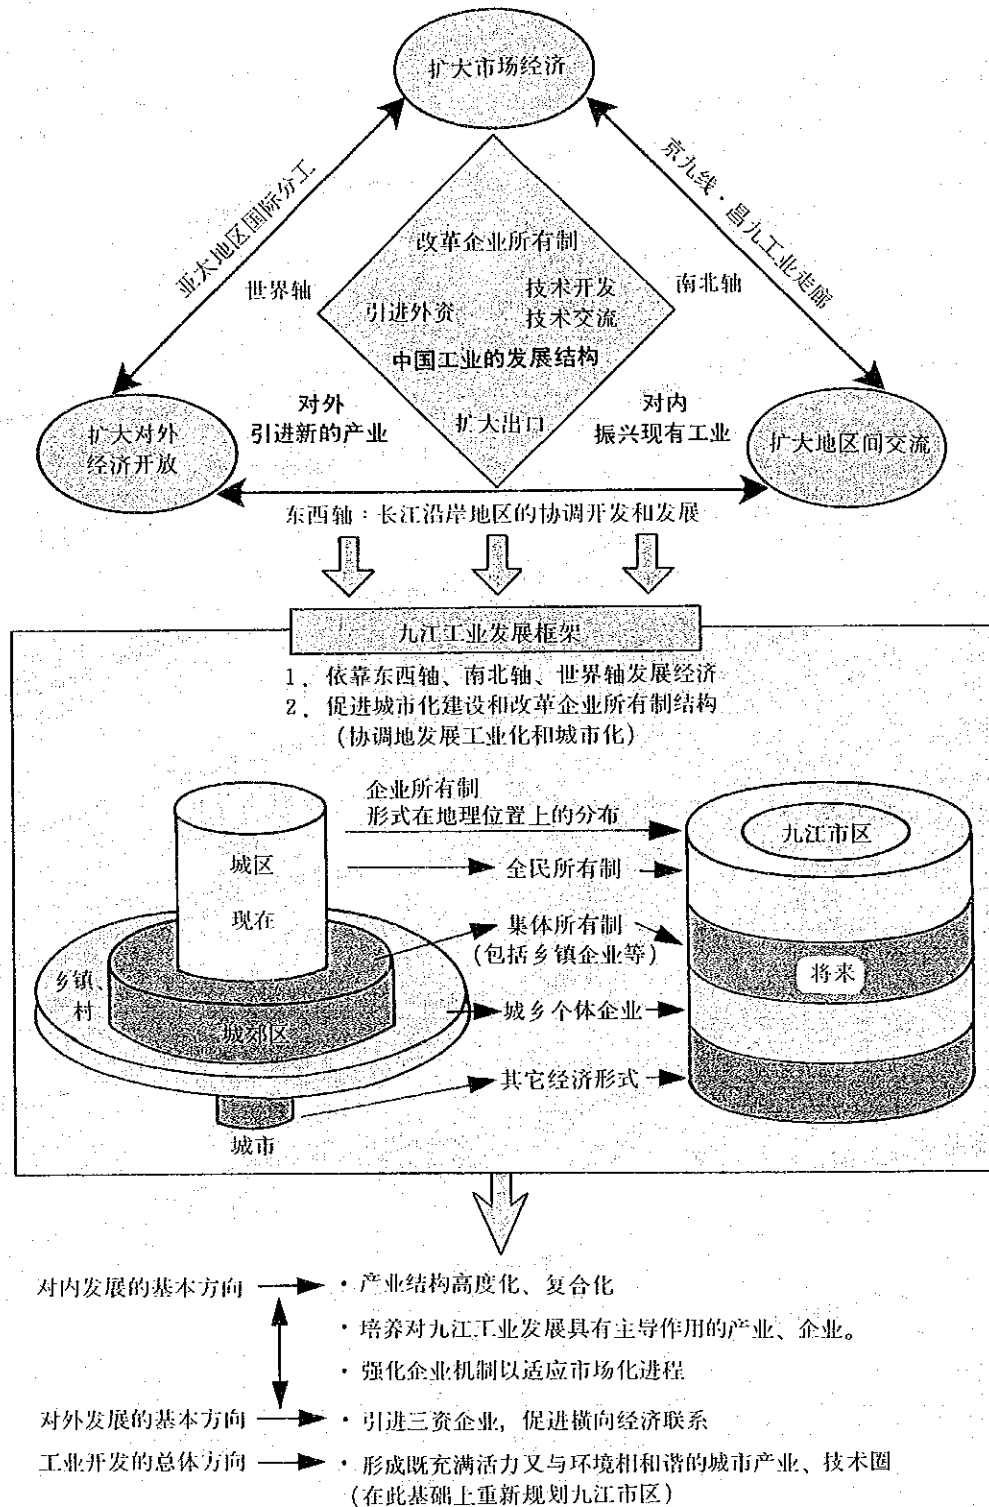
扩大市场经济

亚太地区国际分工

世界轴

京九线・昌九工业走廊

南北轴

改革企业所有制

引进外资

技术开发
技术交流

中国工业的发展结构

扩大出口

对外
引进新的产业

对内
振兴现有工业

扩大对外经济开放

扩大地区间交流

东西轴：长江沿岸地区的协调开发和发展

九江工业发展框架

1、依靠东西轴、南北轴、世界轴发展经济
2、促进城市化建设和改革企业所有制结构
（协调地发展工业化和城市化）

企业所有制
形式在地理位置上的分布

城区

现在

乡镇、村

城郊区

城市

全民所有制

集体所有制
（包括乡镇企业等）

城乡个体企业

其它经济形式

九江市区

将来

对内发展的基本方向 ・产业结构高度化、复合化

・培养对九江工业发展具有主导作用的产业、企业。

・强化企业机制以适应市场化进程

对外发展的基本方向 ・引进三资企业，促进横向经济联系

工业开发的总体方向 ・形成既充满活力又与环境相和谐的城市产业、技术圈
（在此基础上重新规划九江市区）